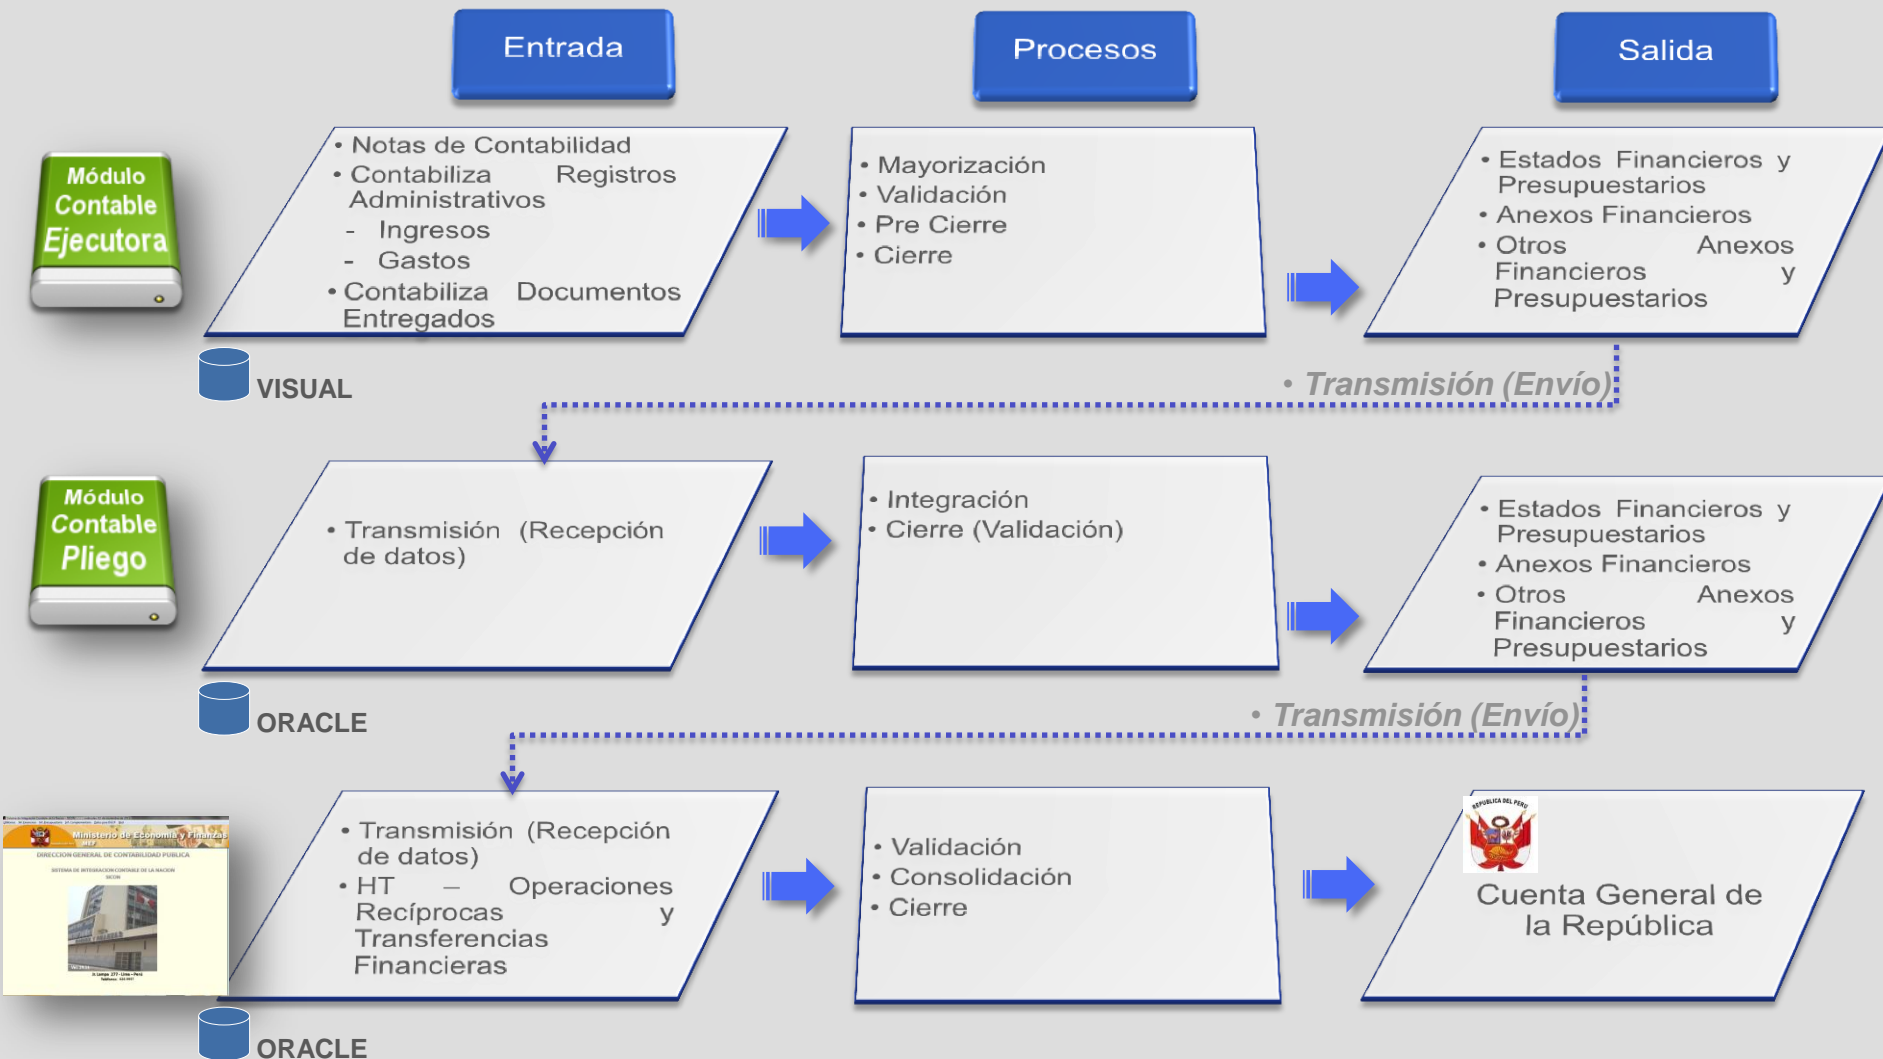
Entrada

Procesos

Salida

Módulo Contable Ejecutora

• Notas de Contabilidad
• Contabiliza Registros Administrativos
- Ingresos
- Gastos
• Contabiliza Documentos Entregados

• Mayorización
• Validación
• Pre Cierre
• Cierre

• Estados Financieros y Presupuestarios
• Anexos Financieros
• Otros Anexos Financieros y Presupuestarios

VISUAL

• Transmisión (Envío)

Módulo Contable Pliego

• Transmisión (Recepción de datos)

• Integración
• Cierre (Validación)

• Estados Financieros y Presupuestarios
• Anexos Financieros
• Otros Anexos Financieros y Presupuestarios

ORACLE

• Transmisión (Envío)

Ministerio de Economía y Finanzas

DIRECCION GENERAL DE CONTABILIDAD PUBLICA

• Transmisión (Recepción de datos)
• HT – Operaciones Recíprocas y Transferencias Financieras

• Validación
• Consolidación
• Cierre

REPÚBLICA DEL PERÚ

Cuenta General de la República

ORACLE